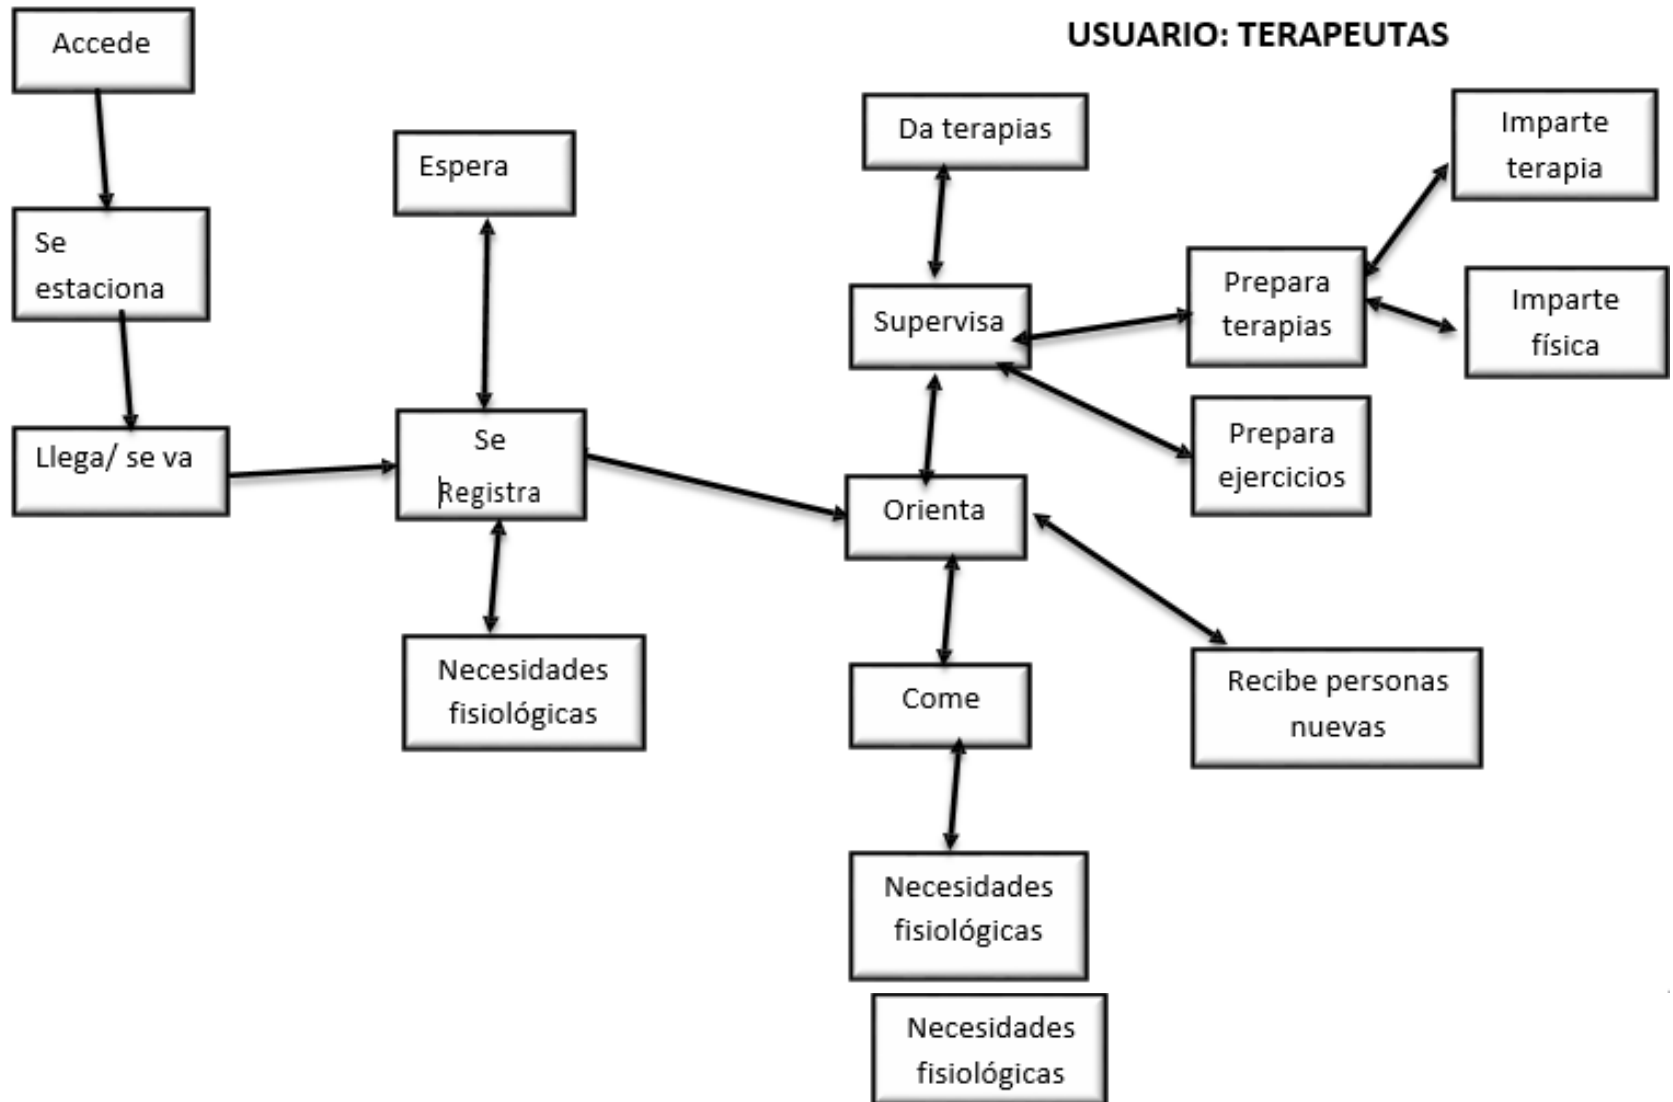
USUARIO: TERAPEUTAS

Accede

Se estaciona

Llega/ se va

Espera

Se Registra

Necesidades fisiológicas

Da terapias

Supervisa

Orienta

Come

Necesidades fisiológicas

Necesidades fisiológicas

Prepara terapias

Imparte terapia

Imparte física

Prepara ejercicios

Recibe personas nuevas